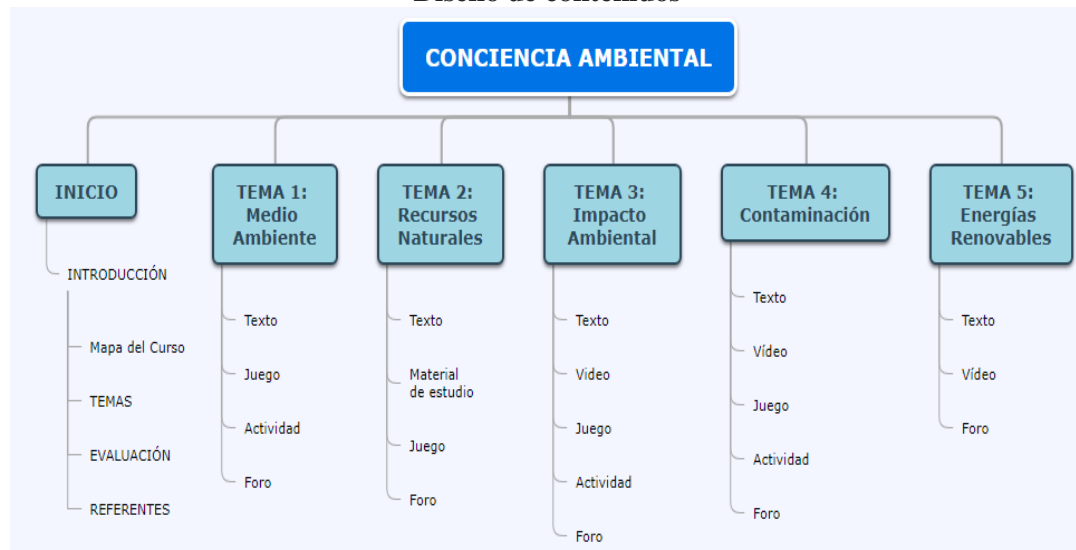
Diseño de contenidos

CONCIENCIA AMBIENTAL

INICIO

INTRODUCCIÓN

Mapa del Curso

TEMAS

EVALUACIÓN

REFERENTES

TEMA 1: Medio Ambiente

Texto

Juego

Actividad

Foro

TEMA 2: Recursos Naturales

Texto

Material de estudio

Juego

Foro

TEMA 3: Impacto Ambiental

Texto

Video

Juego

Actividad

Foro

TEMA 4: Contaminación

Texto

Vídeo

Juego

Actividad

Foro

TEMA 5: Energías Renovables

Texto

Vídeo

Foro